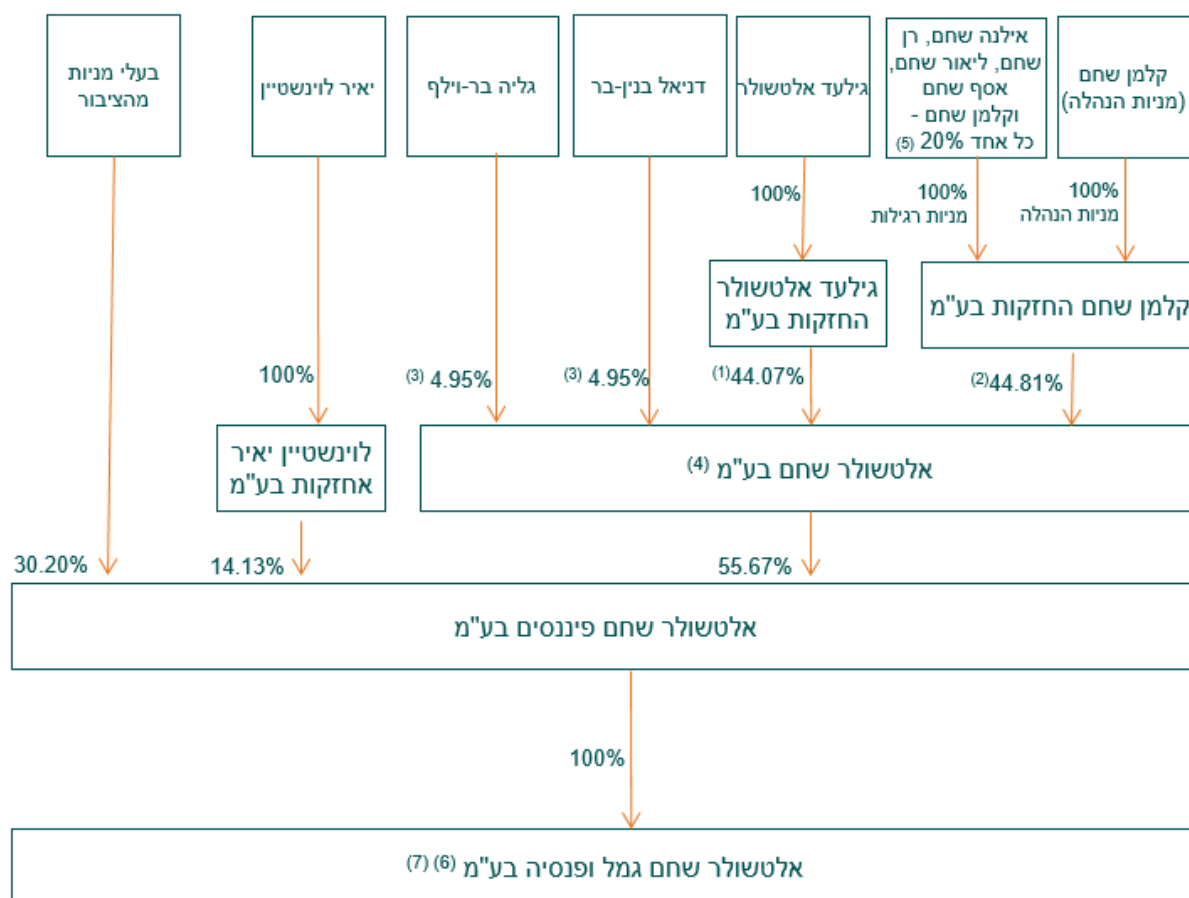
קלמן שחם (מניות הנהלה)

אילנה שחם, רן שחם, ליאור שחם, אסף שחם וקלמן שחם - כל אחד 20% (5)

גילעד אלטשולר

דניאל בנין-בר

גליה בר-וילף

יאיר לוינשטיין

בעלי מניות מהציבור

100% מניות הנהלה

100% מניות רגילות

100%

קלמן שחם החזקות בע"מ

גילעד אלטשולר החזקות בע"מ

(2)44.81%

(1)44.07%

(3) 4.95%

(3) 4.95%

100%

אלטשולר שחם בע"מ (4)

לוינשטיין יאיר אחזקות בע"מ

30.20%

14.13%

55.67%

אלטשולר שחם פיננסים בע"מ

100%

אלטשולר שחם גמל ופנסיה בע"מ (6) (7)